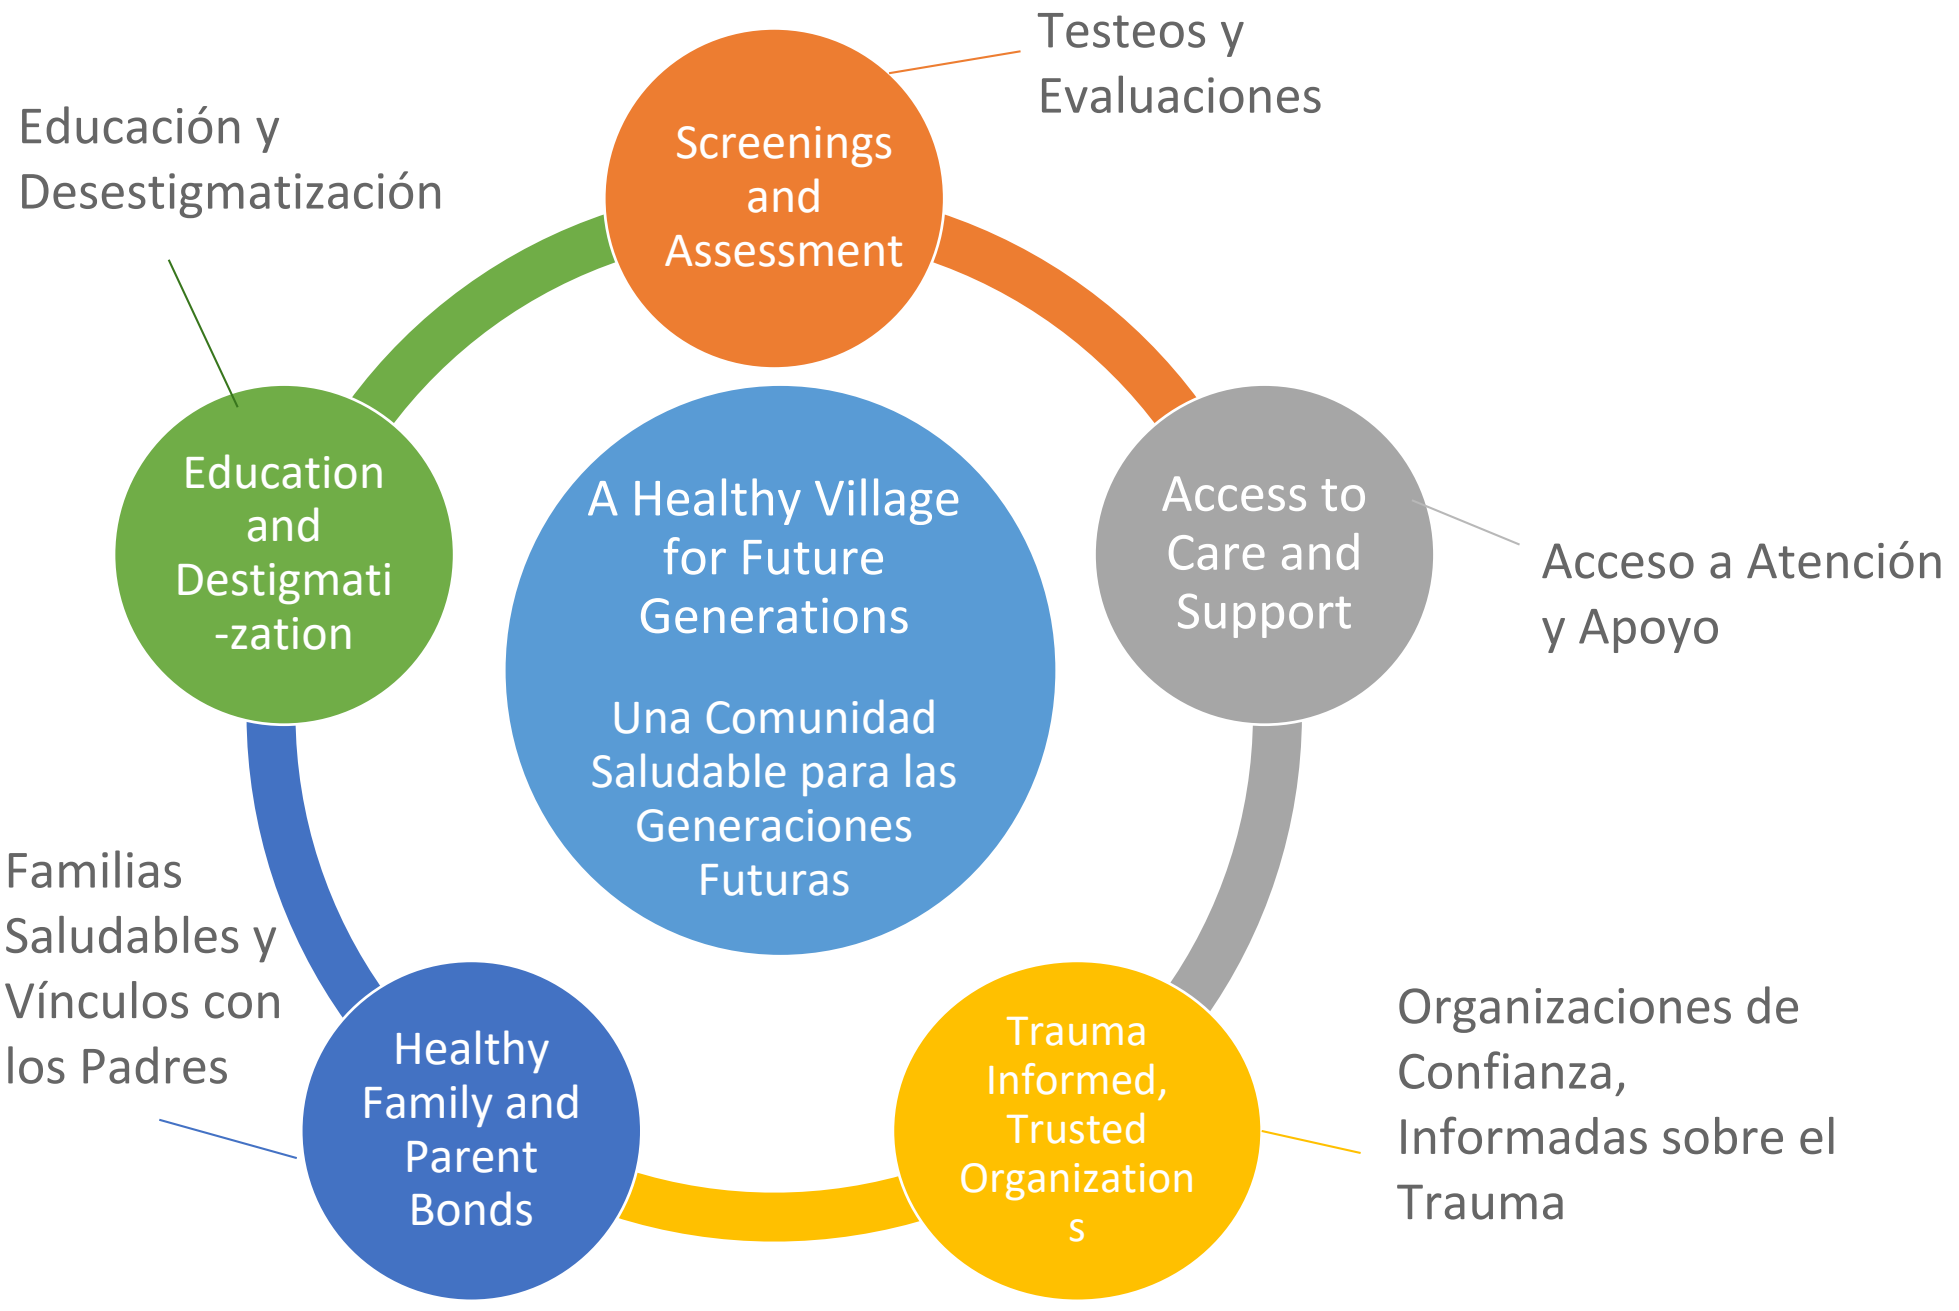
Testeos y Evaluaciones

Educación y Desestigmatización

Screenings and Assessment

Education and Destigmati-zation

A Healthy Village for Future Generations

Una Comunidad Saludable para las Generaciones Futuras

Access to Care and Support

Acceso a Atención y Apoyo

Familias Saludables y Vínculos con los Padres

Healthy Family and Parent Bonds

Trauma Informed, Trusted Organizations

Organizaciones de Confianza, Informadas sobre el Trauma